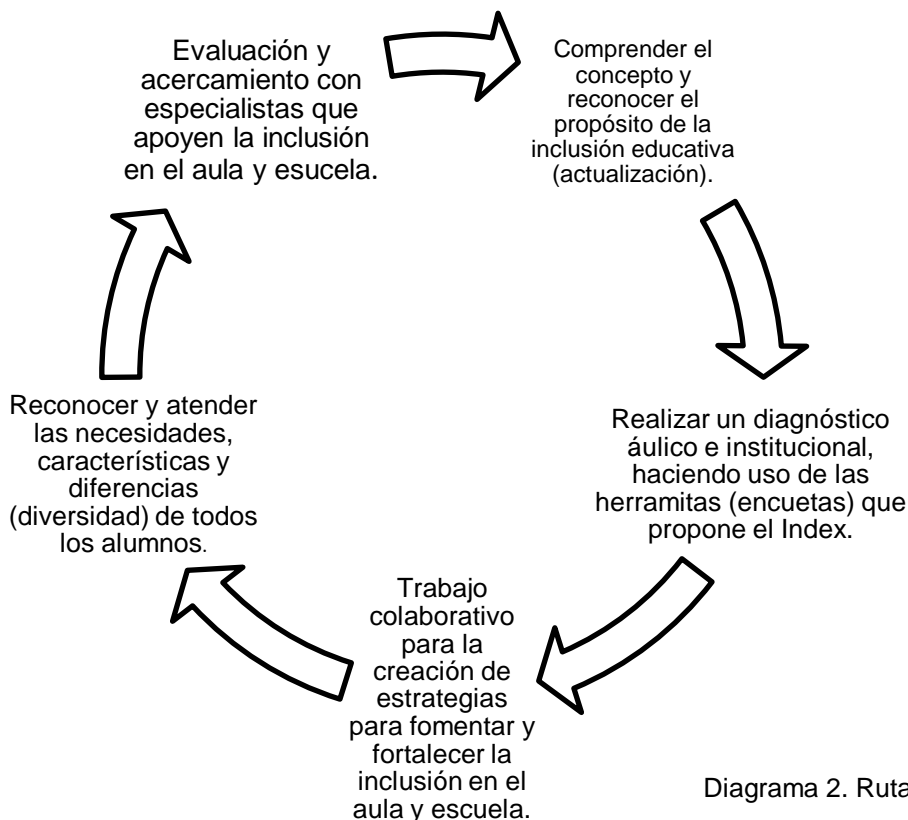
Evaluación y acercamiento con especialistas que apoyen la inclusión en el aula y esucela.

Comprender el concepto y reconocer el propósito de la inclusión educativa (actualización).

Realizar un diagnóstico áulico e institucional, haciendo uso de las herramitas (encuetas) que propone el Index.

Trabajo colaborativo para la creación de estrategias para fomentar y fortalecer la inclusión en el aula y escuela.

Reconocer y atender las necesidades, características y diferencias (diversidad) de todos los alumnos.

Diagrama 2. Ruta